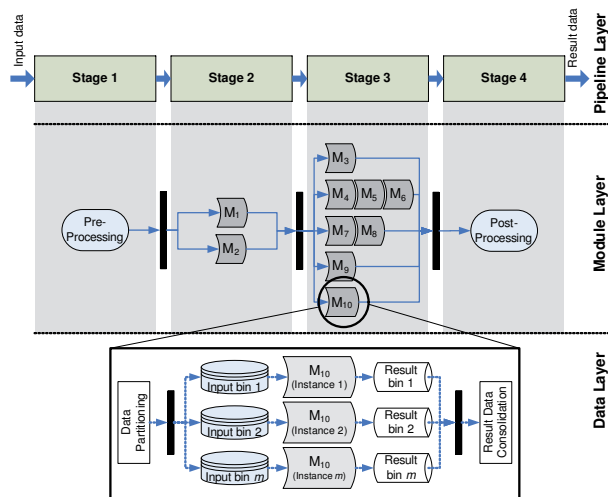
Input data

Stage 1

Stage 2

Stage 3

Stage 4

Result data

Pipeline Layer

Pre-Processing

$M_1$

$M_2$

$M_3$

$M_4$

$M_5$

$M_6$

$M_7$

$M_8$

$M_9$

$M_{10}$

Post-Processing

Module Layer

Data Partitioning

Input bin 1

Input bin 2

Input bin $m$

$M_{10}$ (Instance 1)

$M_{10}$ (Instance 2)

$M_{10}$ (Instance $m$)

Result bin 1

Result bin 2

Result bin $m$

Result Data Consolidation

Data Layer